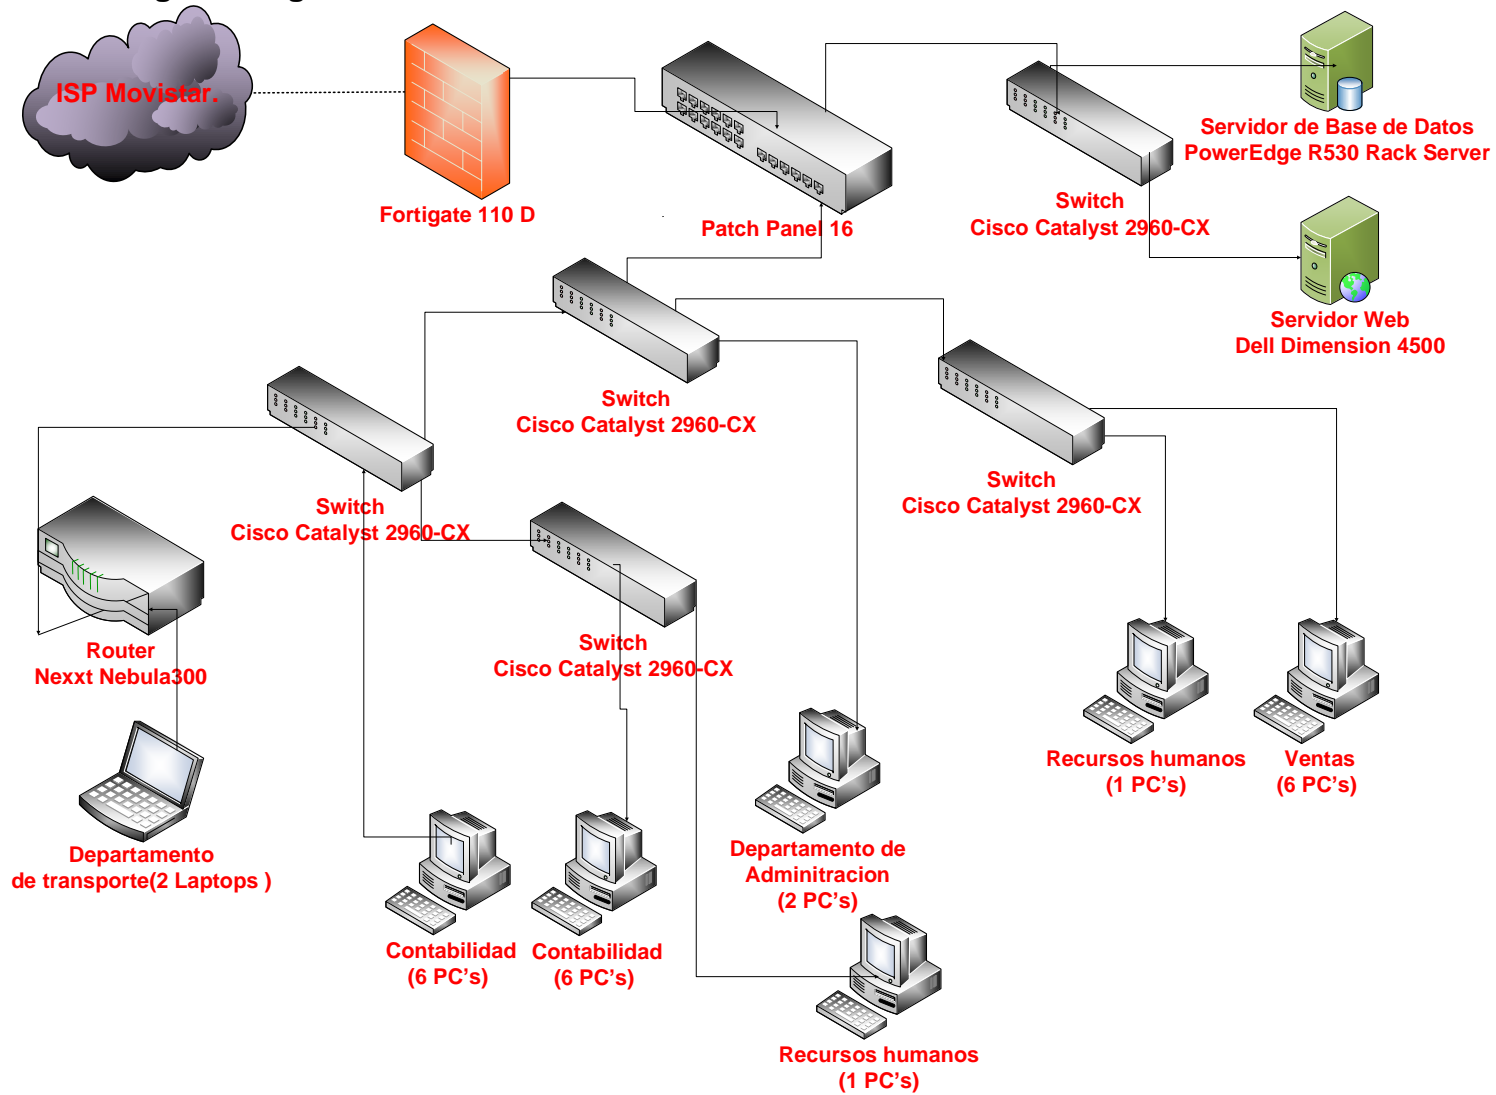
ISP Movistar.

Fortigate 110 D

Patch Panel 16

Switch
Cisco Catalyst 2960-CX

Servidor de Base de Datos
PowerEdge R530 Rack Server

Servidor Web
Dell Dimension 4500

Switch
Cisco Catalyst 2960-CX

Switch
Cisco Catalyst 2960-CX

Switch
Cisco Catalyst 2960-CX

Router
Nexxt Nebula300

Switch
Cisco Catalyst 2960-CX

Departamento
de transporte(2 Laptops )

Contabilidad
(6 PC's)

Contabilidad
(6 PC's)

Departamento de
Adminitracion
(2 PC's)

Recursos humanos
(1 PC's)

Ventas
(6 PC's)

Recursos humanos
(1 PC's)